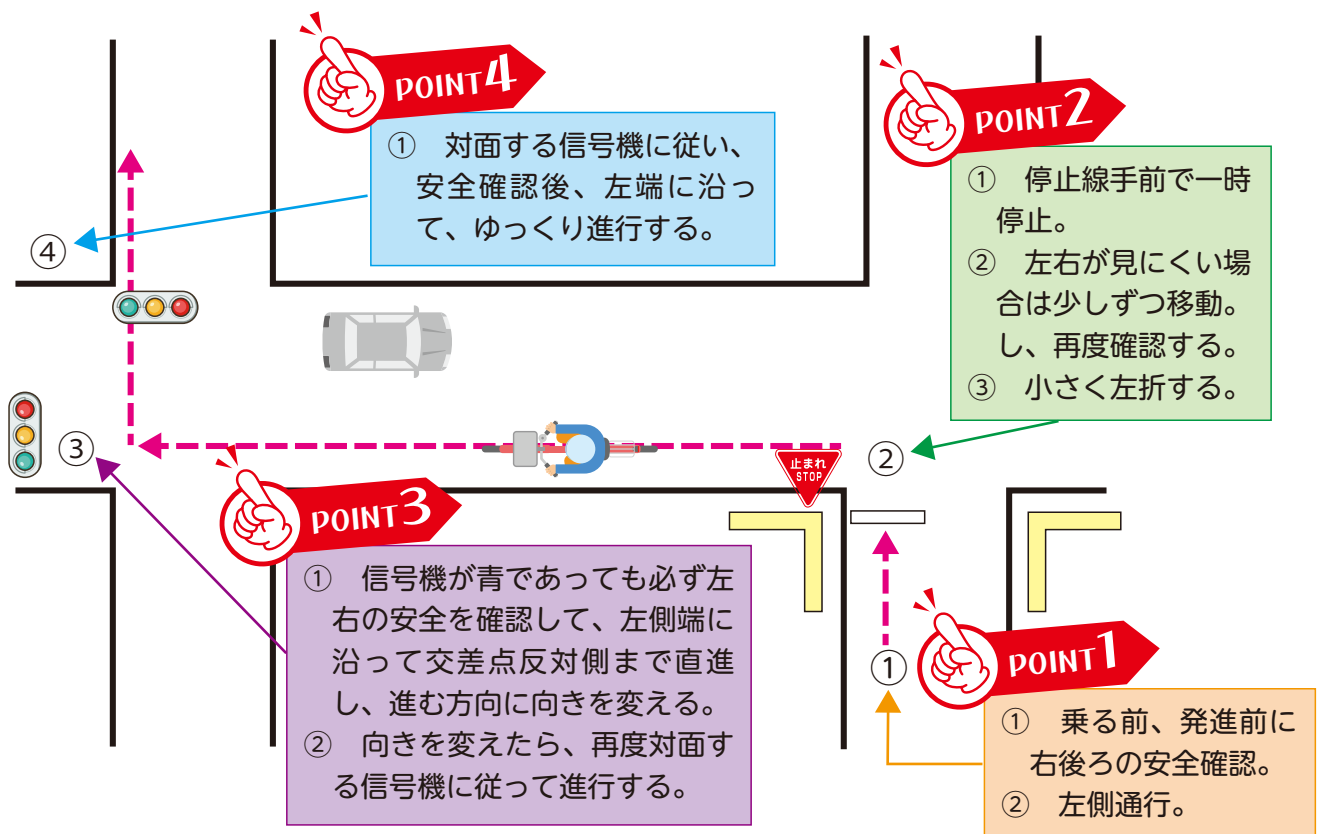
POINT4

① 対面する信号機に従い、安全確認後、左端に沿って、ゆっくり進行する。

POINT2

① 停止線手前で一時停止。
② 左右が見にくい場合は少しずつ移動。し、再度確認する。
③ 小さく左折する。

④

③

②

止まれ STOP

POINT3

① 信号機が青であっても必ず左右の安全を確認して、左側端に沿って交差点反対側まで直進し、進む方向に向きを変える。
② 向きを変えたら、再度対面する信号機に従って進行する。

①

POINT1

① 乗る前、発進前に右後ろの安全確認。
② 左側通行。